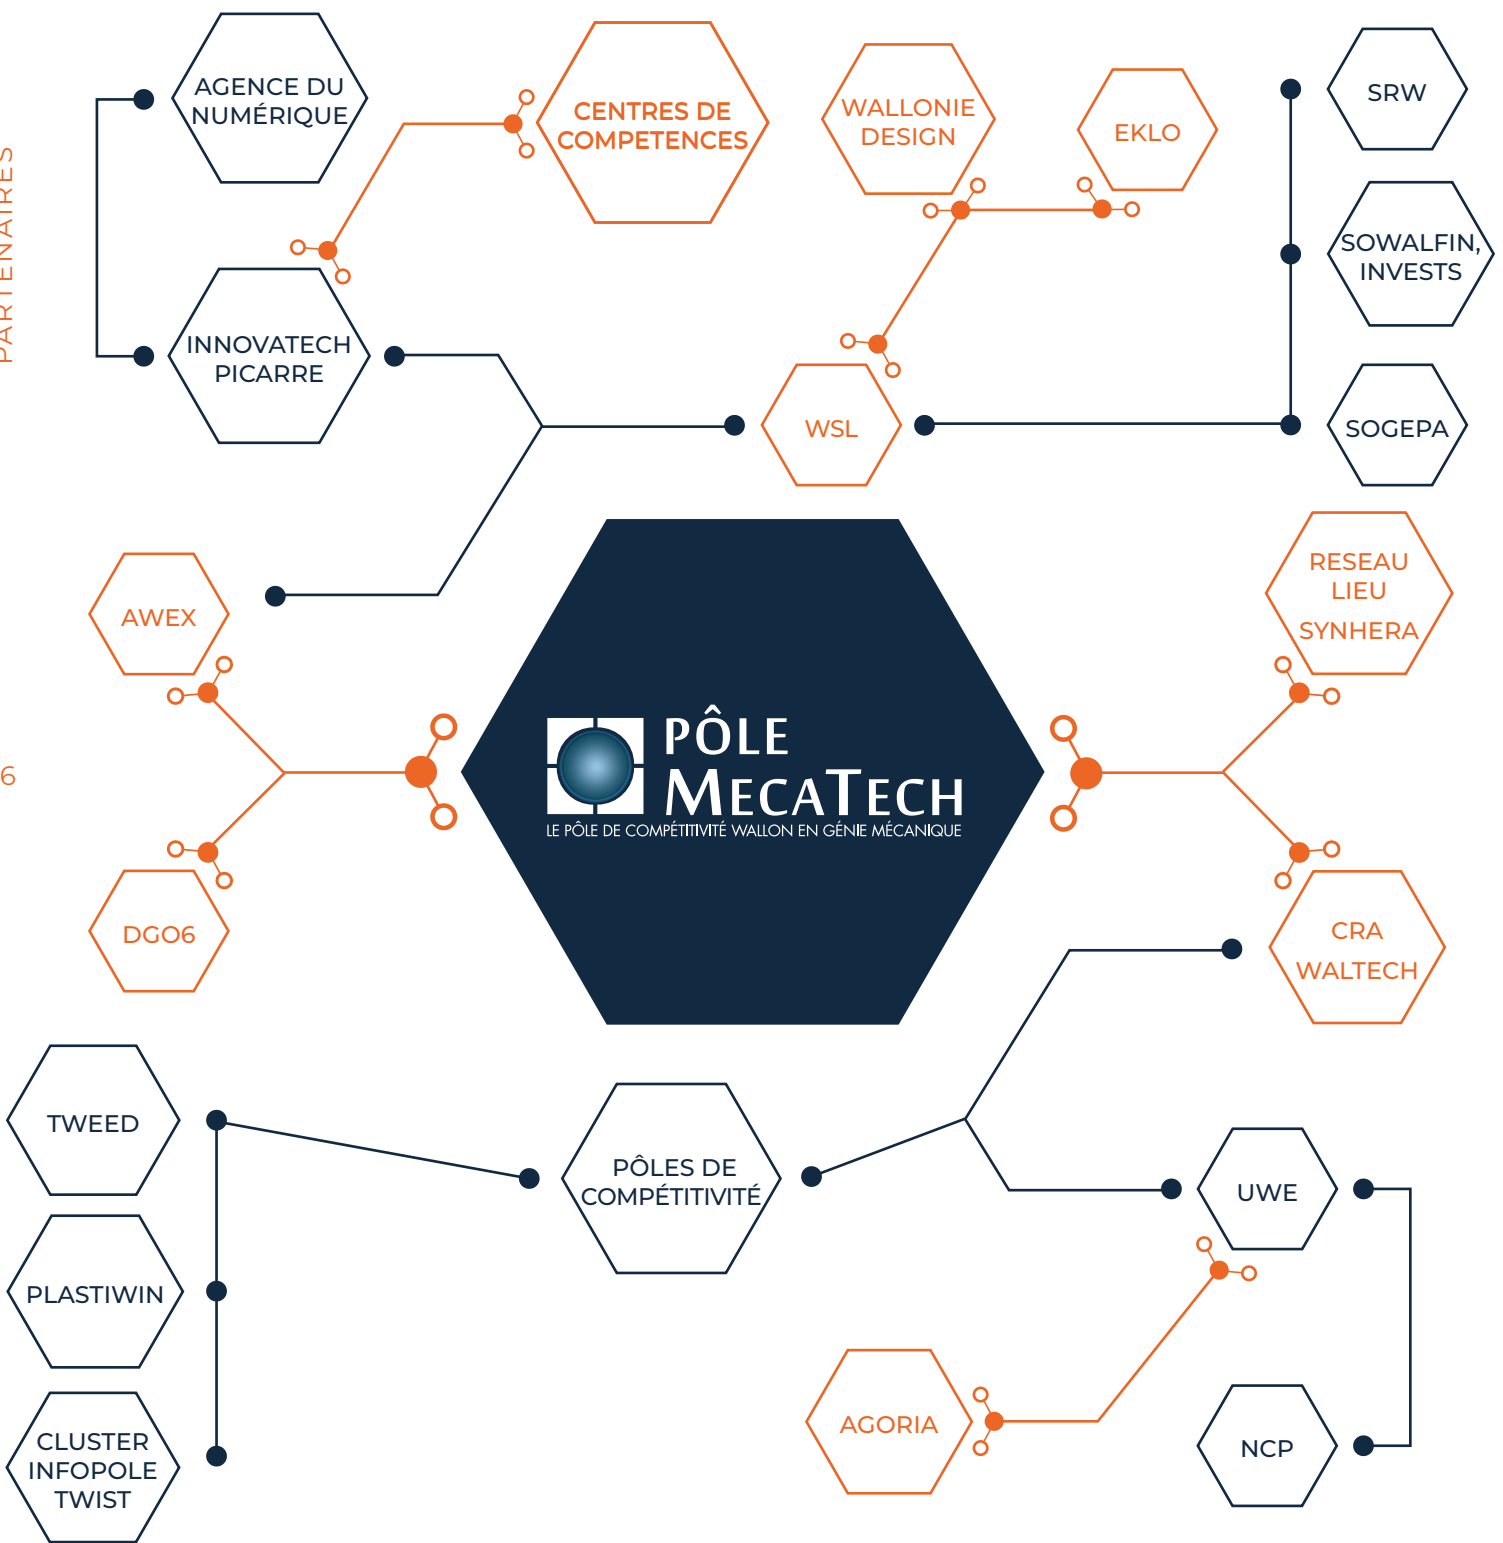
PARTENAIRES

6

AGENCE DU NUMÉRIQUE

CENTRES DE COMPETENCES

WALLONIE DESIGN

EKLO

SRW

SOWALFIN, INVESTS

INNOVATECH PICARRE

WSL

SOGEPA

AWEX

PÔLE MECATECH
LE PÔLE DE COMPÉTITIVITÉ WALLON EN GÉNIE MÉCANIQUE

RESEAU LIEU SYNHERA

DGO6

CRA WALTECH

TWEED

PÔLES DE COMPÉTITIVITÉ

UWE

PLASTIWIN

AGORIA

NCP

CLUSTER INFOPOLE TWIST